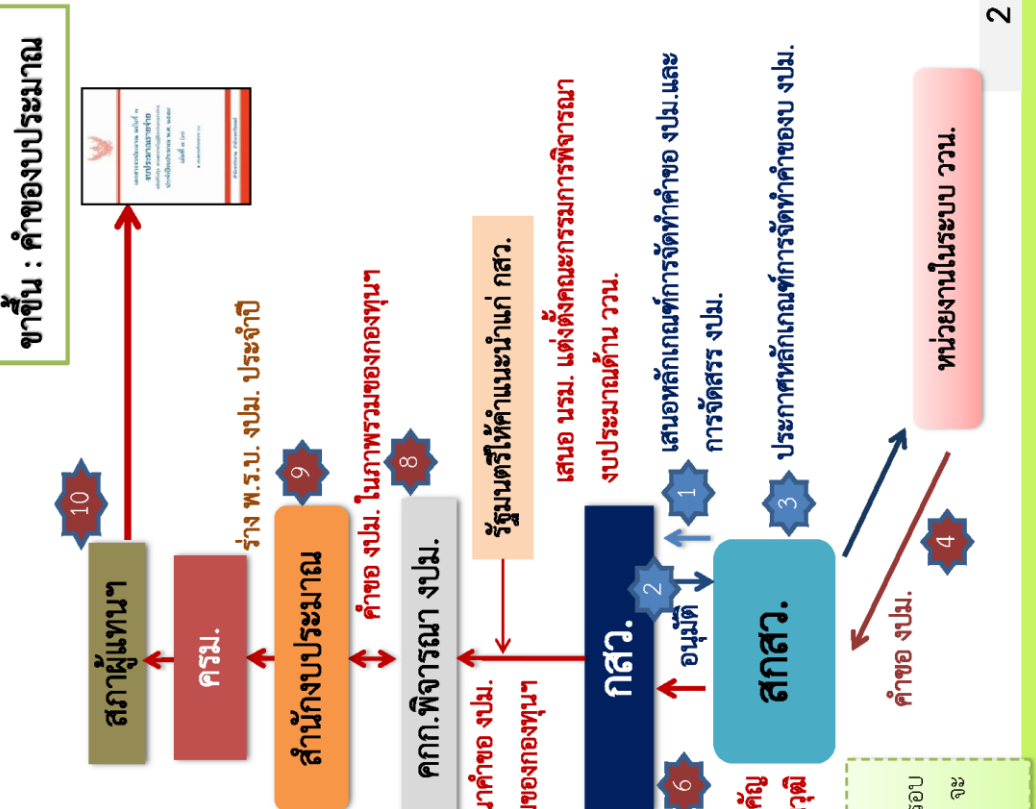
2

ขาขึ้น : คำของบประมาณ

สภาผู้แทนฯ

10

ครม.

สำนักงบประมาณ

9

ร่าง พ.ร.บ. งปม. ประจำปี

คำขอ งปม. ในภาพรวมของกองทุนฯ

คกก.พิจารณา งปม.

8

รัฐมนตรีให้คำแนะนำแก่ กสว.

เสนอ นรม. แต่งตั้งคณะกรรมการพิจารณางบประมาณด้าน ววน.

กสว.

1

เสนอหลักเกณฑ์การจัดทำคำขอ งปม.และการจัดสรร งปม.

อนุมัติ

2

สกสว.

3

ประกาศหลักเกณฑ์การจัดทำคำของบ งปม.

หน่วยงานในระบบ ววน.

4

คำขอ งปม.

6

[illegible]คำขอ งปม.
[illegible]ของกองทุนฯ